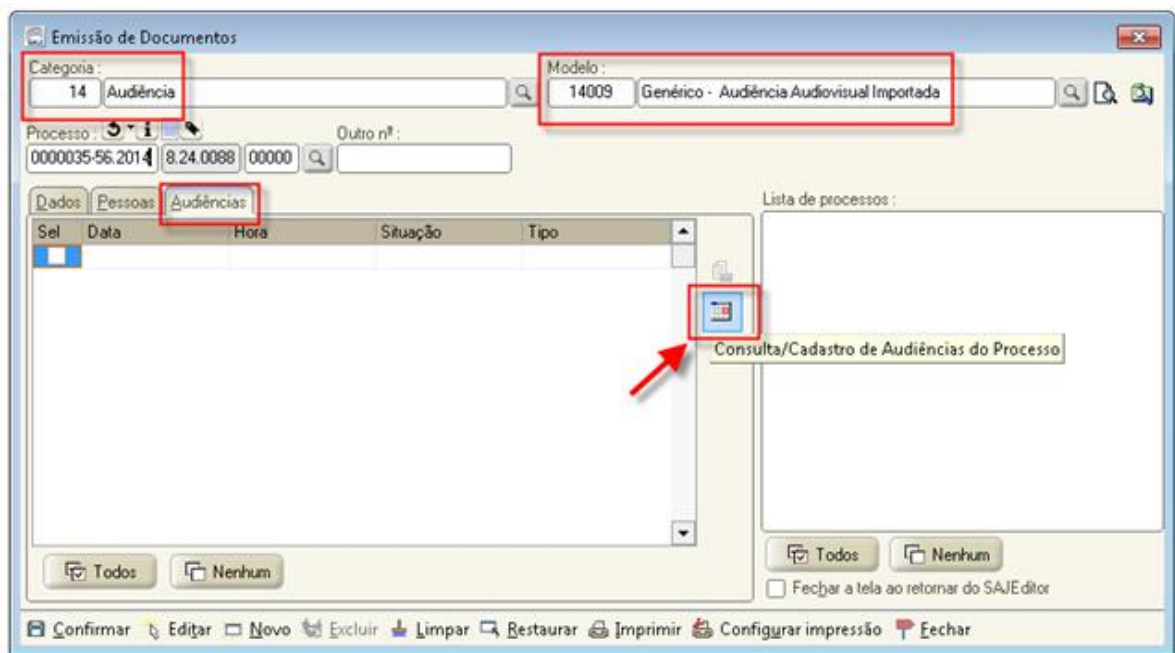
Emissão de Documentos

Categoria :
14 Audiência

Modelo :
14009 Genérico - Audiência Audiovisual Importada

Processo :
0000035-56.2014 8.24.0088 00000

Outro nº :

Dados Pessoas Audiências

| Sel | Data | Hora | Situação | Tipo |
|---|---|---|---|---|
| | | | | |

Consulta/Cadastro de Audiências do Processo

Todos Nenhum

Lista de processos :

Todos Nenhum

Fechar a tela ao retornar do SAJEditor

Confirmar Editar Novo Excluir Limpar Restaurar Imprimir Configurar impressão Fechar